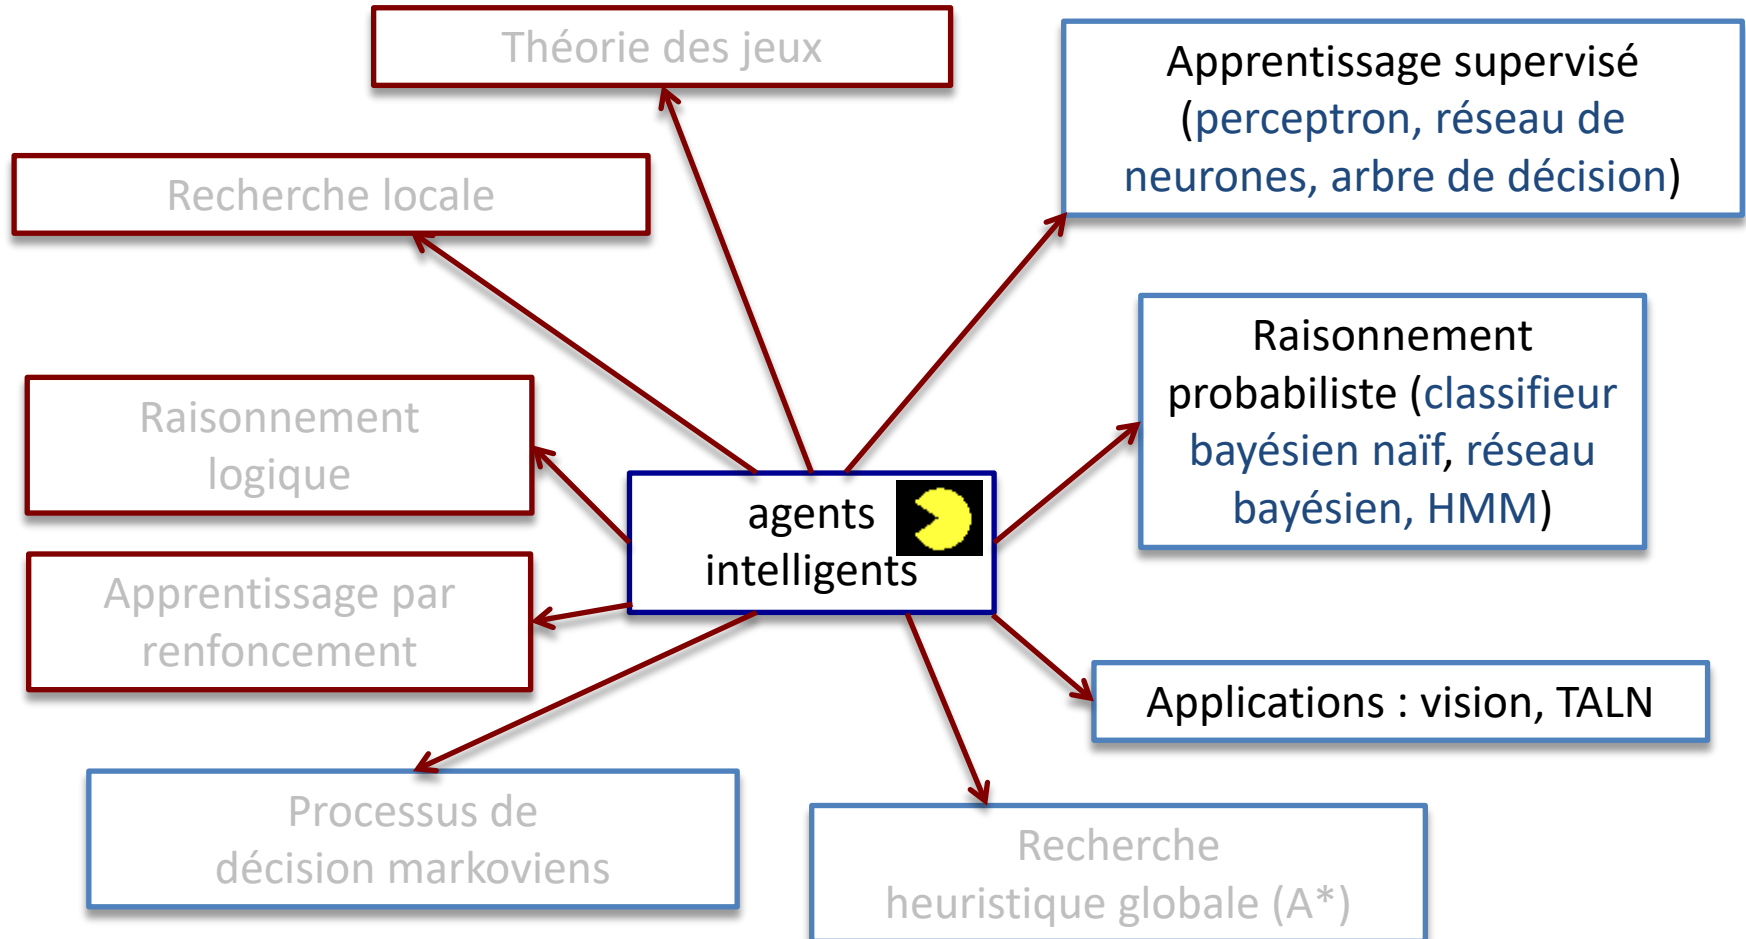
Théorie des jeux

Recherche locale

Raisonnement logique

Apprentissage par renfoncement

Processus de décision markoviens

agents intelligents

Apprentissage supervisé (perceptron, réseau de neurones, arbre de décision)

Raisonnement probabiliste (classifieur bayésien naïf, réseau bayésien, HMM)

Applications : vision, TALN

Recherche heuristique globale (A*)